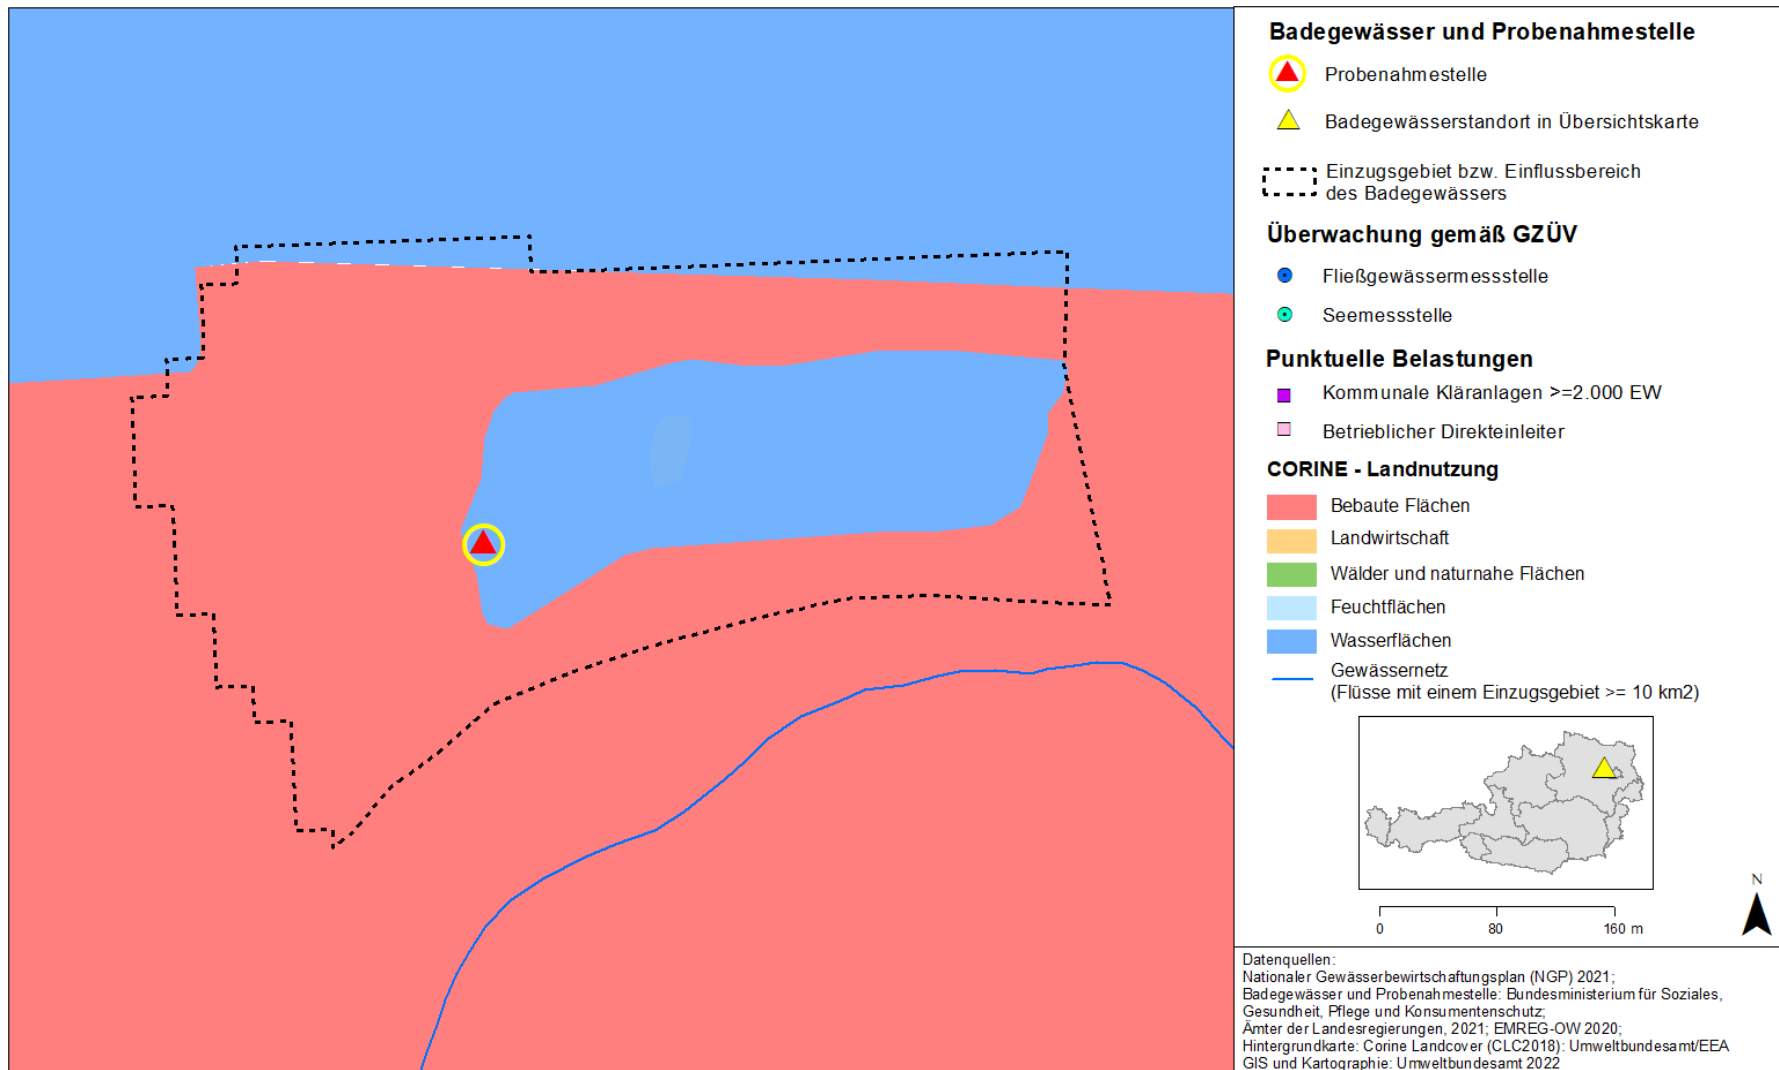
Badegewässer und Probenahmestelle

Probenahmestelle

Badegewässerstandort in Übersichtskarte

Einzugsgebiet bzw. Einflussbereich des Badegewässers

Überwachung gemäß GZÜV

Fließgewässermessstelle

Seemessstelle

Punktuelle Belastungen

Kommunale Kläranlagen >=2.000 EW

Betrieblicher Direkteinleiter

CORINE - Landnutzung

Bebaute Flächen

Landwirtschaft

Wälder und naturnahe Flächen

Feuchtflächen

Wasserflächen

Gewässernetz
(Flüsse mit einem Einzugsgebiet >= 10 km2)

0 80 160 m

N

Datenquellen:
Nationaler Gewässerbewirtschaftungsplan (NGP) 2021;
Badegewässer und Probenahmestelle: Bundesministerium für Soziales, Gesundheit, Pflege und Konsumentenschutz;
Ämter der Landesregierungen, 2021; EMREG-OW 2020;
Hintergrundkarte: Corine Landcover (CLC2018): Umweltbundesamt/EEA
GIS und Kartographie: Umweltbundesamt 2022